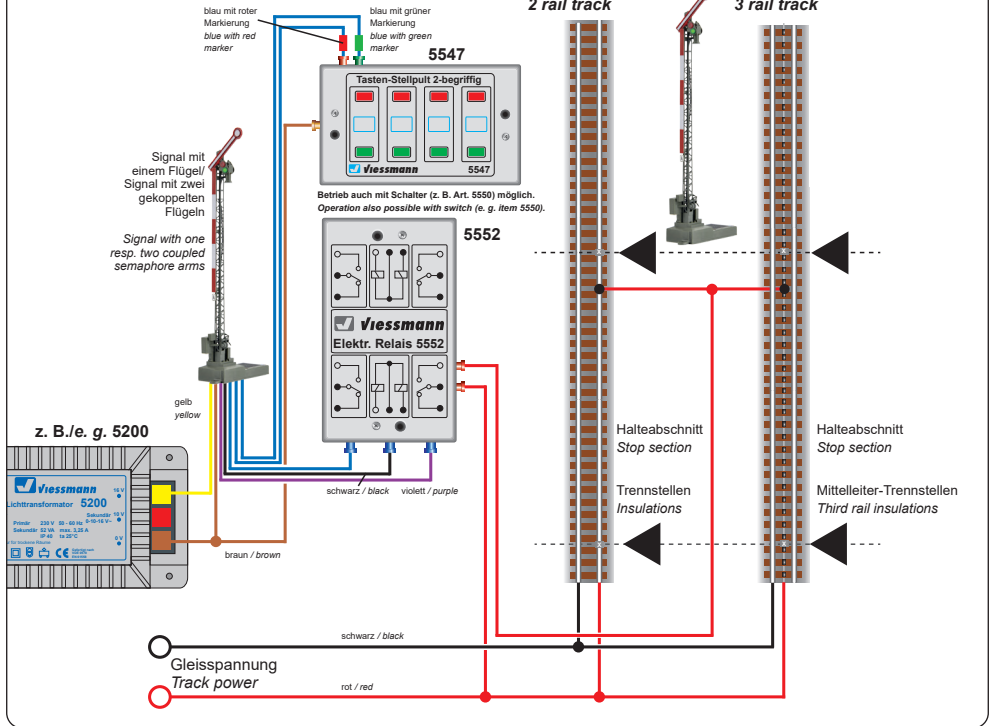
2 rail track

3 rail track

blau mit roter Markierung
blue with red marker

blau mit grüner Markierung
blue with green marker

5547

Tasten-Stellpult 2-begriffig

Viessmann 5547

Signal mit einem Flügel/ Signal mit zwei gekoppelten Flügeln

Signal with one resp. two coupled semaphore arms

Betrieb auch mit Schalter (z. B. Art. 5550) möglich.
Operation also possible with switch (e. g. item 5550).

5552

Viessmann
Elektr. Relais 5552

gelb
yellow

z. B./e. g. 5200

Viessmann
Lichttransformator 5200

16 V
Sekundär 10 V 0-10-16 V~
0 V
Primär 230 V 50 - 60 Hz
Sekundär 52 VA max. 3,25 A
IP 40 ta 25°C

schwarz / black

violett / purple

braun / brown

Halteabschnitt
Stop section

Trennstellen
Insulations

Halteabschnitt
Stop section

Mittelleiter-Trennstellen
Third rail insulations

schwarz / black

Gleisspannung
Track power

rot / red